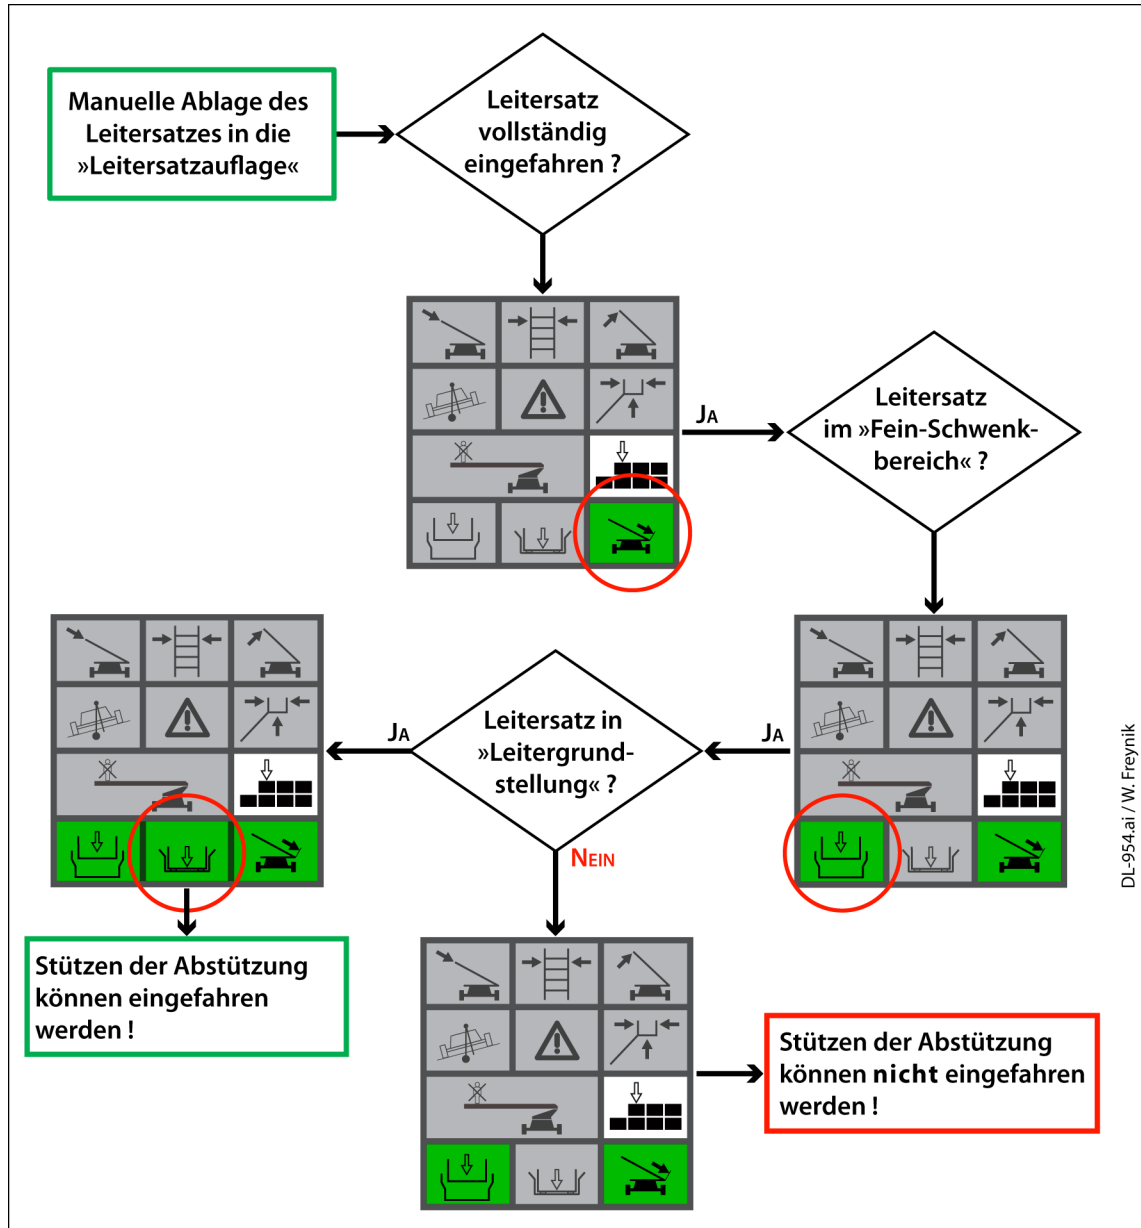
Manuelle Ablage des Leitersatzes in die »Leitersatzauflage«

Leitersatz vollständig eingefahren ?

JA

Leitersatz im »Fein-Schwenkbereich« ?

JA

Leitersatz in »Leitergrundstellung« ?

JA

NEIN

Stützen der Abstützung können eingefahren werden !

Stützen der Abstützung können nicht eingefahren werden !

DL-954.ai / W. Freynik